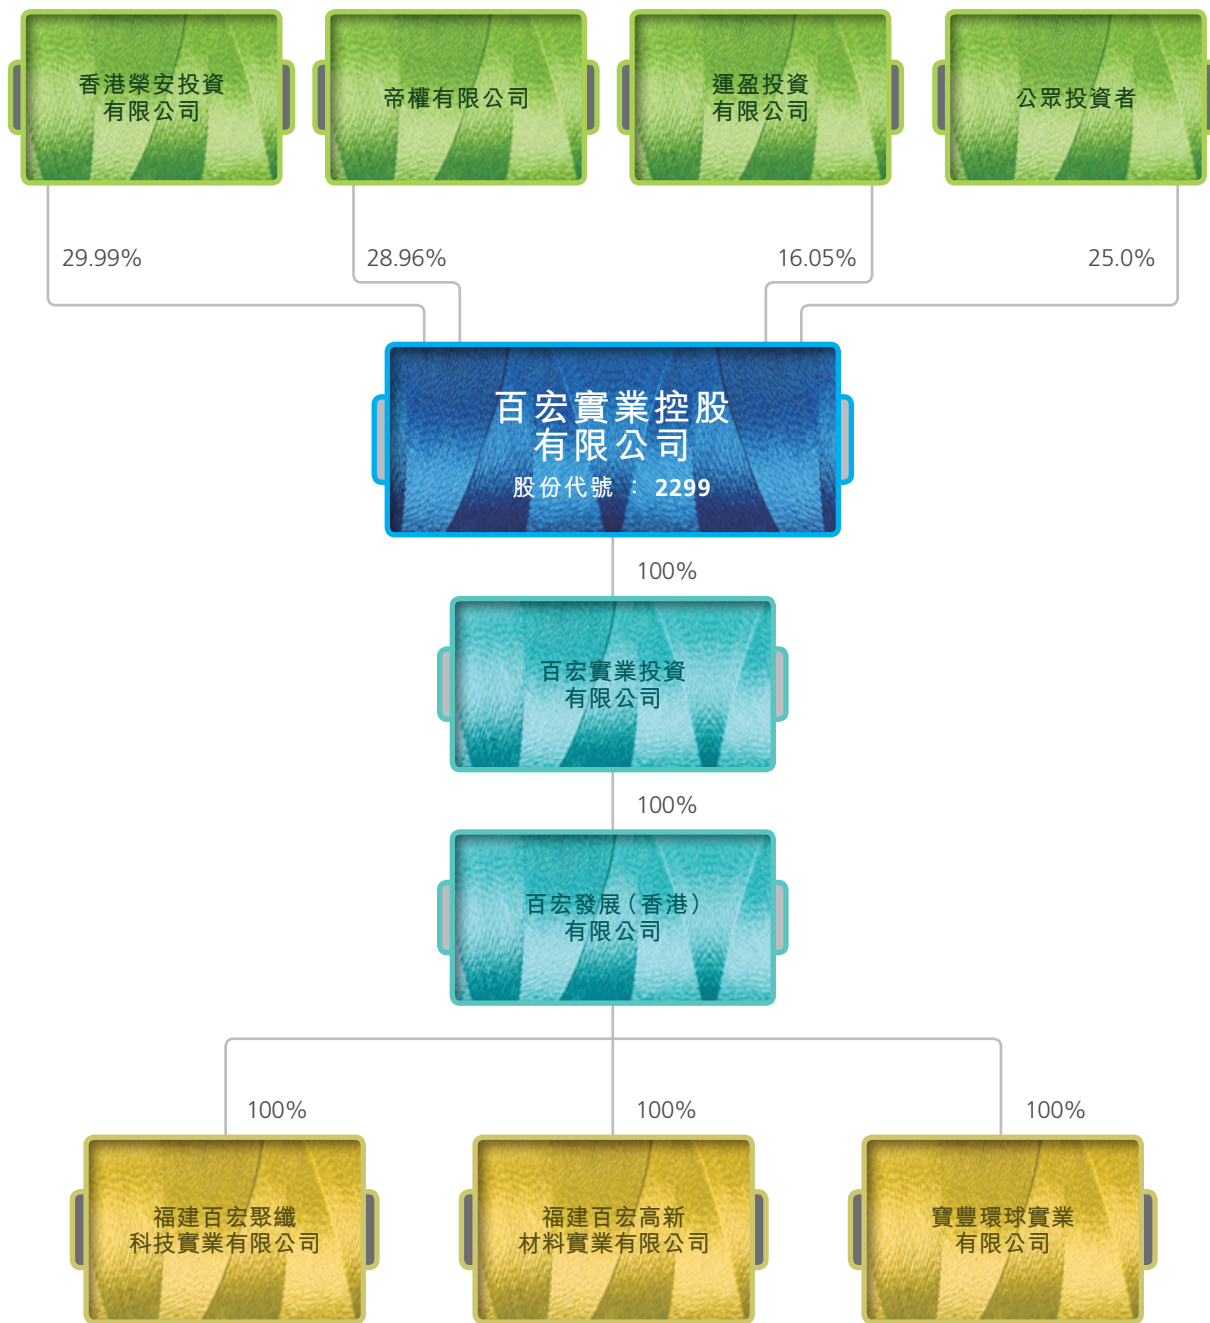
香港榮安投資有限公司

帝權有限公司

運盈投資有限公司

公眾投資者

29.99%

28.96%

16.05%

25.0%

百宏實業控股有限公司

股份代號 ： 2299

100%

百宏實業投資有限公司

100%

百宏發展（香港）有限公司

100%

100%

100%

福建百宏聚纖科技實業有限公司

福建百宏高新材料實業有限公司

寶豐環球實業有限公司